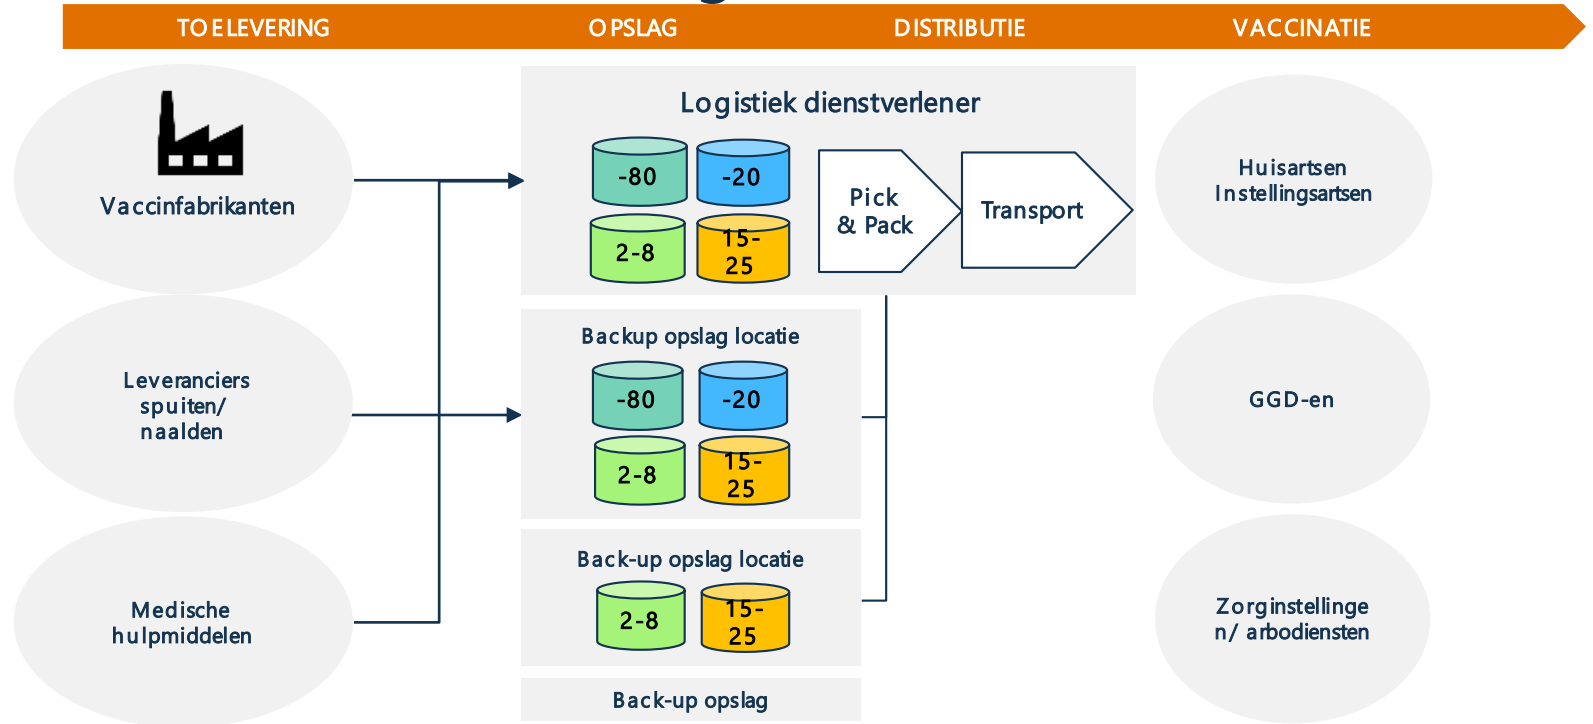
TOELEVERING OPSLAG DISTRIBUTIE VACCINATIE

Vaccinfabrikanten

Leveranciers spuiten/ naalden

Medische hulpmiddelen

Logistiek dienstverlener

-80 -20 2-8 15-25

Pick & Pack

Transport

Backup opslag locatie

-80 -20 2-8 15-25

Back-up opslag locatie

2-8 15-25

Back-up opslag

Huisartsen Instellingsartsen

GGD-en

Zorginstellingen/ arbodiensten